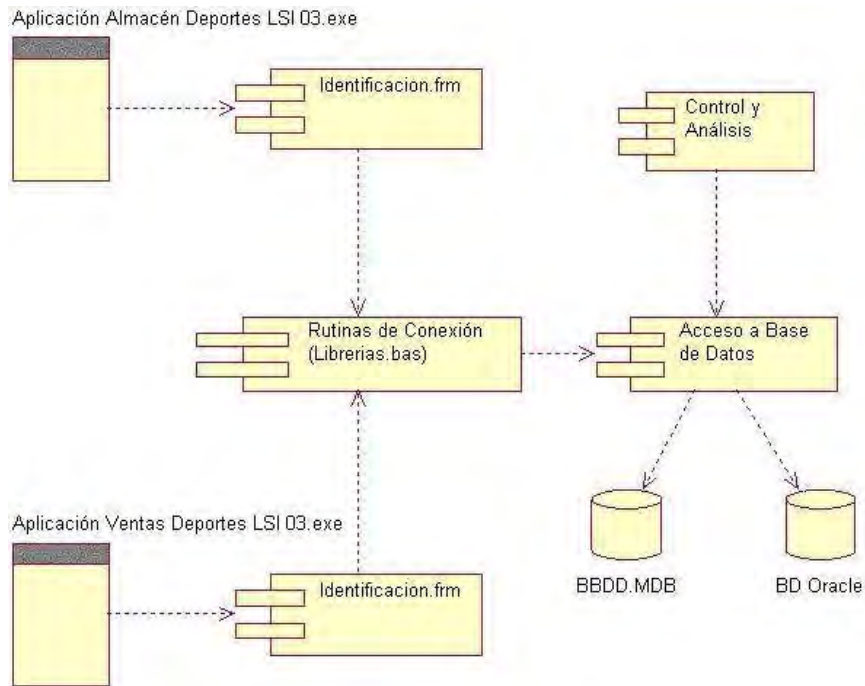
Aplicación Almacén Deportes LSI 03.exe

Identificacion.frm

Control y Análisis

Rutinas de Conexión (Librerias.bas)

Acceso a Base de Datos

Aplicación Ventas Deportes LSI 03.exe

Identificacion.frm

BBDD.MDB

BD Oracle